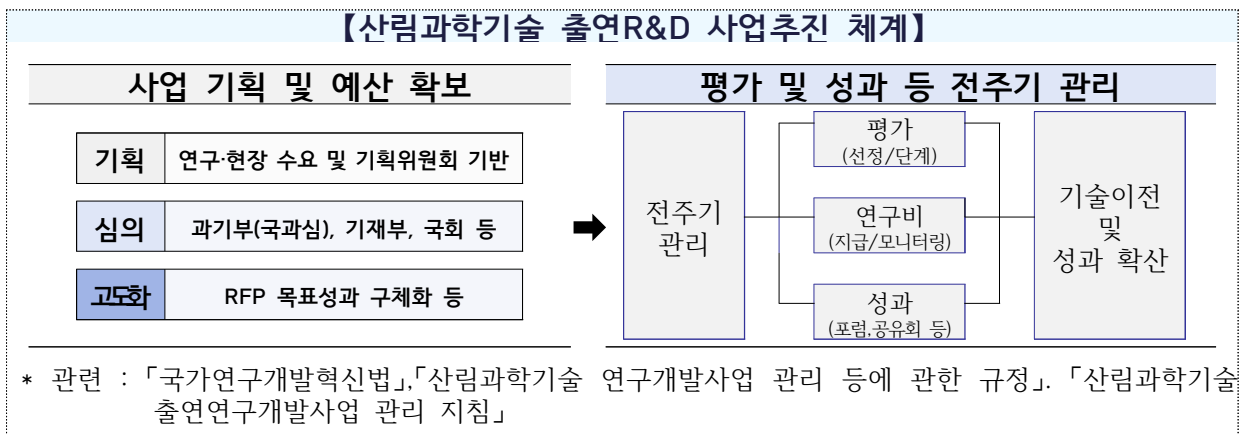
【산림과학기술 출연R&D 사업추진 체계】

사업 기획 및 예산 확보

기획 연구·현장 수요 및 기획위원회 기반

심의 과기부(국과심), 기재부, 국회 등

고도화 RFP 목표성과 구체화 등

평가 및 성과 등 전주기 관리

전주기 관리

평가 (선정/단계)

연구비 (지급/모니터링)

성과 (포럼,공유회 등)

기술이전 및 성과 확산

* 관련 :「국가연구개발혁신법」,「산림과학기술 연구개발사업 관리 등에 관한 규정」.「산림과학기술 출연연구개발사업 관리 지침」